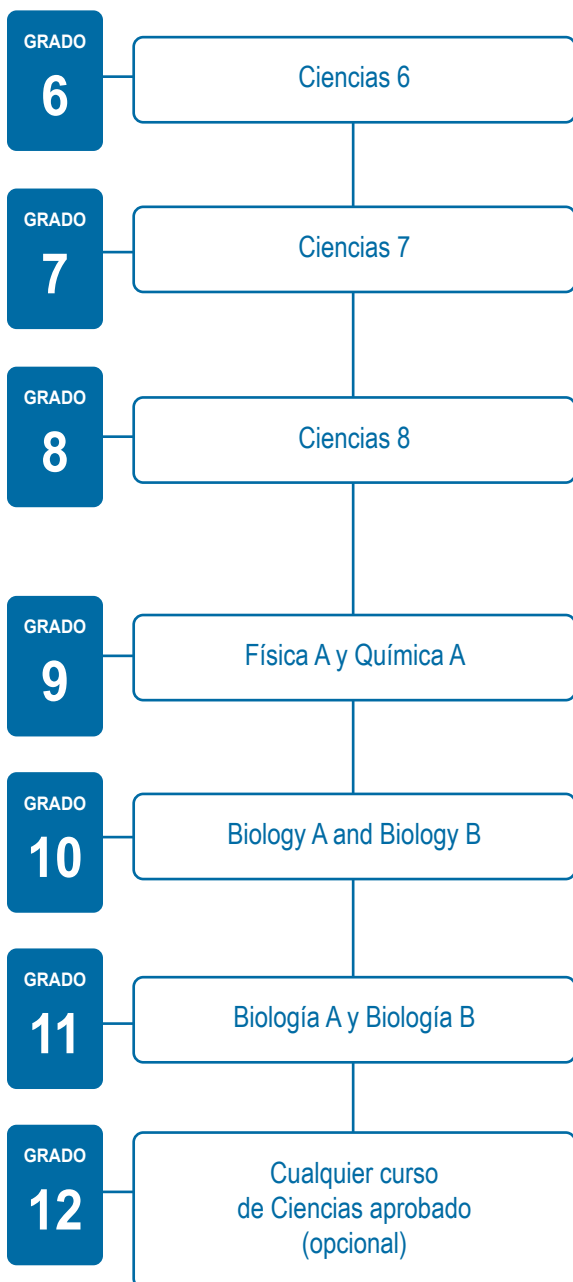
GRADO
6

Ciencias 6

GRADO
7

Ciencias 7

GRADO
8

Ciencias 8

GRADO
9

Física A y Química A

GRADO
10

Biology A and Biology B

GRADO
11

Biología A y Biología B

GRADO
12

Cualquier curso de Ciencias aprobado (opcional)